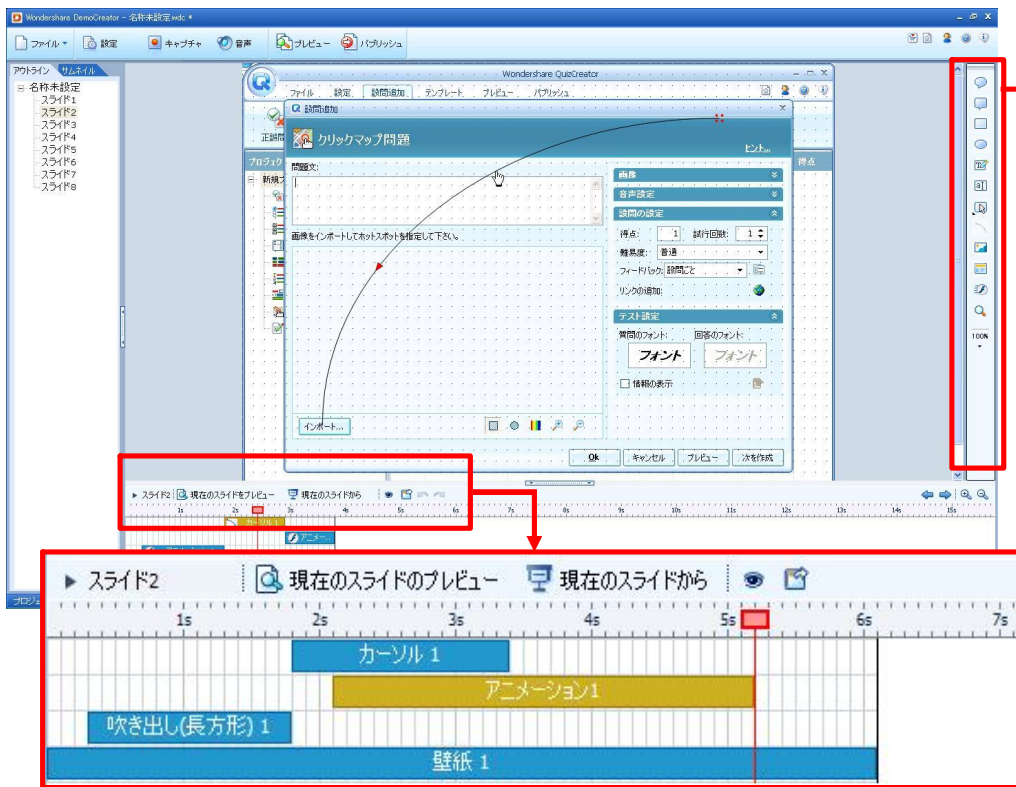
Wondershare DemoCreator - 名称未設定.wdc *

ファイル 設定 キャプチャ 音声 プレビュー パブリッシュ

アウトライン サムネイル

名称未設定
スライド1
スライド2
スライド3
スライド4
スライド5
スライド6
スライド7
スライド8

Wondershare QuizCreator

ファイル 設定 設問追加 テンプレート プレビュー パブリッシュ

設問追加

クリックマップ問題

ヒント...

問題文:

画像をインポートしてホットスポットを指定して下さい。

インポート...

画像

音声設定

設問の設定

得点: 1 試行回数: 1

難易度: 普通

フィードバック: 設問ごと

リンクの追加:

テスト設定

質問のフォント: 回答のフォント:

フォント フォント

情報の表示

Ok キャンセル プレビュー 次を作成

得点

100%

スライド2 現在のスライドをプレビュー 現在のスライドから

▶ スライド2 現在のスライドのプレビュー 現在のスライドから

1s 2s 3s 4s 5s 6s 7s

カーソル 1

アニメーション1

吹き出し(長方形) 1

壁紙 1